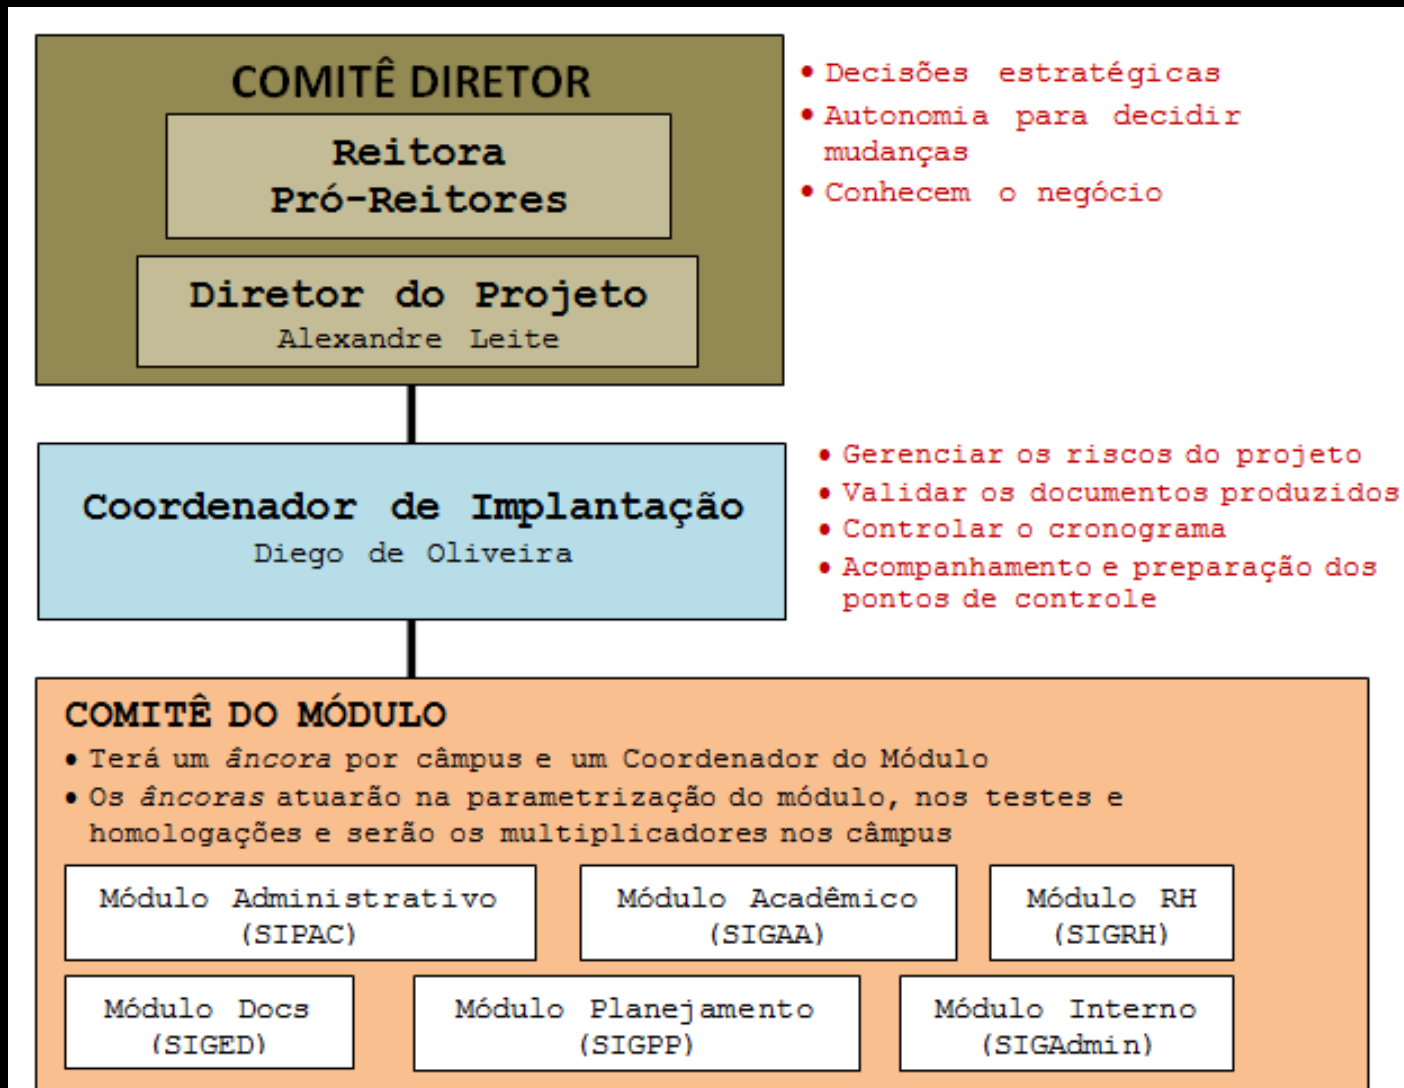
COMITÊ DIRETOR

Reitora
Pró-Reitores

Diretor do Projeto
Alexandre Leite

• Decisões estratégicas
• Autonomia para decidir mudanças
• Conhecem o negócio

Coordenador de Implantação
Diego de Oliveira

• Gerenciar os riscos do projeto
• Validar os documentos produzidos
• Controlar o cronograma
• Acompanhamento e preparação dos pontos de controle

COMITÊ DO MÓDULO
• Terá um *âncora* por câmpus e um Coordenador do Módulo
• Os *âncoras* atuarão na parametrização do módulo, nos testes e homologações e serão os multiplicadores nos câmpus

Módulo Administrativo (SIPAC)

Módulo Acadêmico (SIGAA)

Módulo RH (SIGRH)

Módulo Docs (SIGED)

Módulo Planejamento (SIGPP)

Módulo Interno (SIGAdmin)